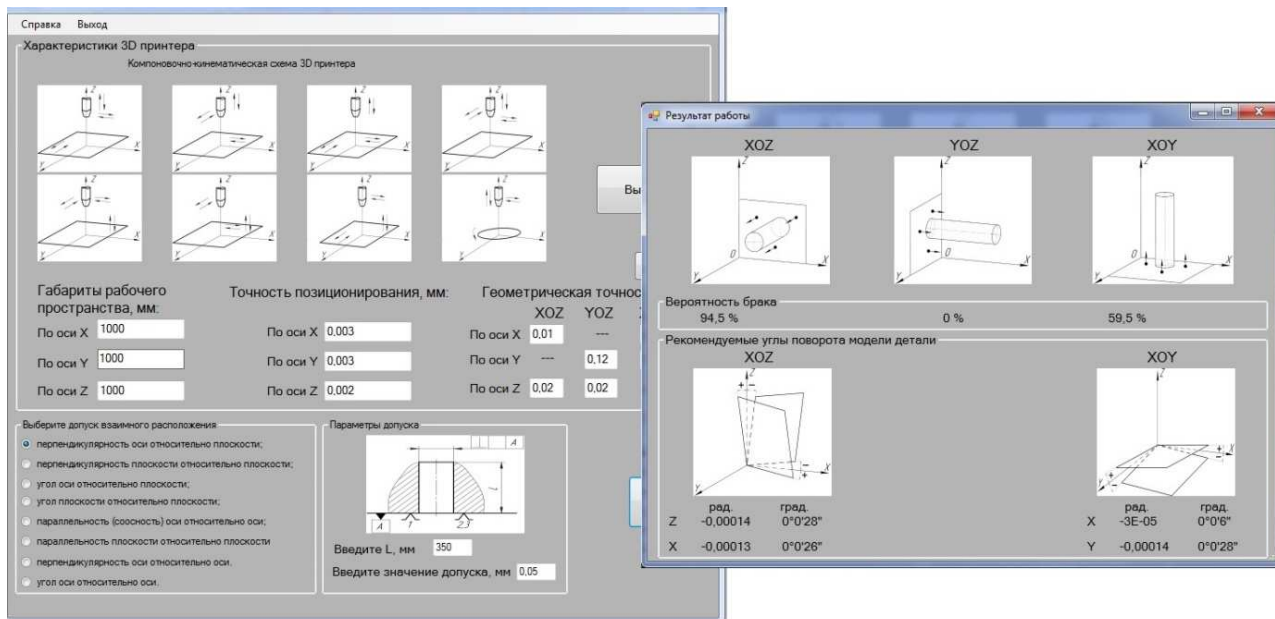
Справка Выход

Характеристики 3D принтера

Компоновочно-кинематическая схема 3D принтера

Вы

Габариты рабочего пространства, мм:

По оси X 1000

По оси Y 1000

По оси Z 1000

Точность позиционирования, мм:

По оси X 0,003

По оси Y 0,003

По оси Z 0,002

Геометрическая точнос

| | XOZ | YOZ |
|---|---|---|
| По оси X | 0,01 | --- |
| По оси Y | --- | 0,12 |
| По оси Z | 0,02 | 0,02 |

Выберите допуск взаимного расположения

перпендикулярность оси относительно плоскости;

перпендикулярность плоскости относительно плоскости;

угол оси относительно плоскости;

угол плоскости относительно плоскости;

параллельность (соосность) оси относительно оси;

параллельность плоскости относительно плоскости

перпендикулярность оси относительно оси.

угол оси относительно оси.

Параметры допуска

A

A

Введите L, мм 350

Введите значение допуска, мм 0,05

Результат работы

XOZ YOZ XOY

Вероятность брака

94,5 % 0 % 59,5 %

Рекомендуемые углы поворота модели детали

XOZ XOY

| | рад. | град. |
|---|---|---|
| Z | -0,00014 | 0°0'28" |
| X | -0,00013 | 0°0'26" |

| | рад. | град. |
|---|---|---|
| X | -3E-05 | 0°0'6" |
| Y | -0,00014 | 0°0'28" |